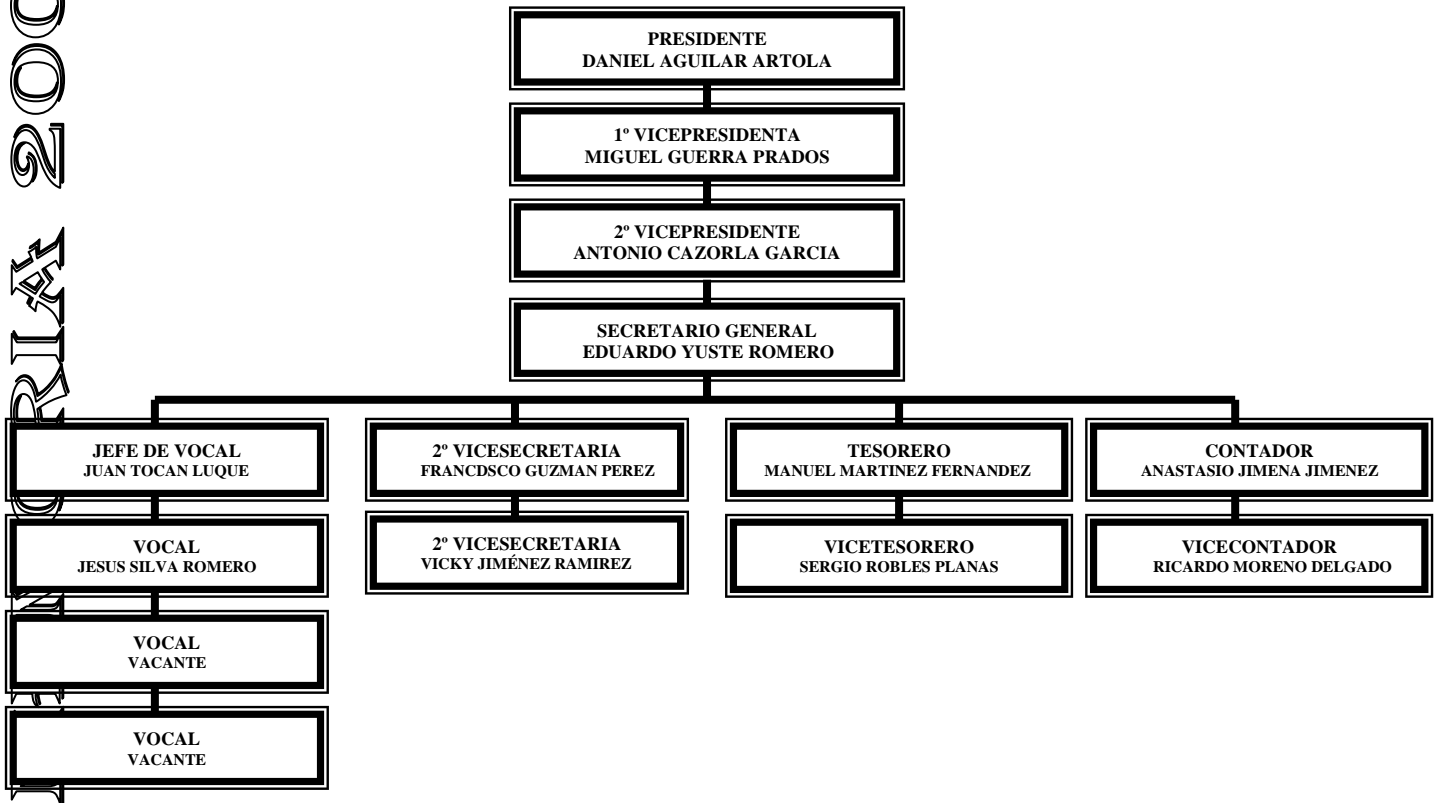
PRESIDENTE
DANIEL AGUILAR ARTOLA

1º VICEPRESIDENTA
MIGUEL GUERRA PRADOS

2º VICEPRESIDENTE
ANTONIO CAZORLA GARCIA

SECRETARIO GENERAL
EDUARDO YUSTE ROMERO

JEFE DE VOCAL
JUAN TOCAN LUQUE

VOCAL
JESUS SILVA ROMERO

VOCAL
VACANTE

VOCAL
VACANTE

2º VICESECRETARIA
FRANCDSCO GUZMAN PEREZ

2º VICESECRETARIA
VICKY JIMÉNEZ RAMIREZ

TESORERO
MANUEL MARTINEZ FERNANDEZ

VICETESORERO
SERGIO ROBLES PLANAS

CONTADOR
ANASTASIO JIMENA JIMENEZ

VICECONTADOR
RICARDO MORENO DELGADO

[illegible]RIA 200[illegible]